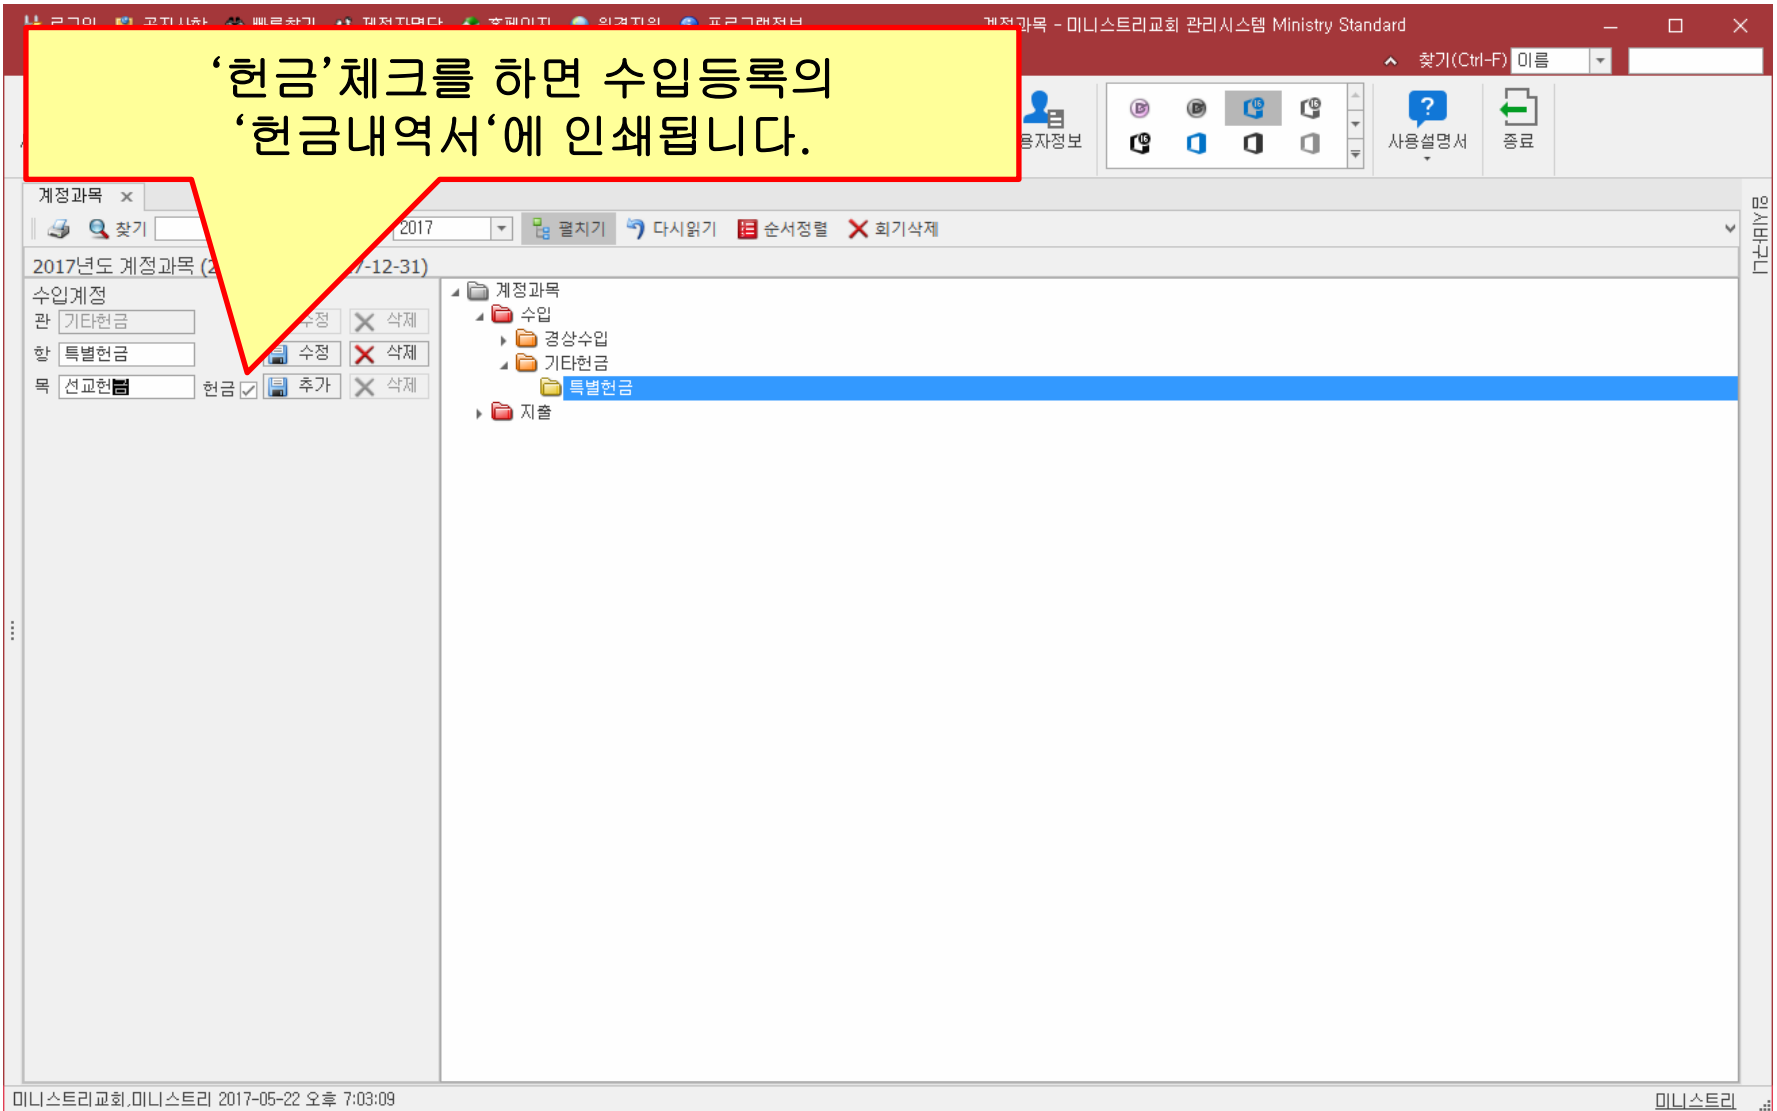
계정과목 - 미니스트리교회 관리시스템 Ministry Standard

찾기(Ctrl-F) 이름

‘헌금’체크를 하면 수입등록의 ‘헌금내역서‘에 인쇄됩니다.

용자정보

사용설명서

종료

계정과목 ×

찾기

2017

펼치기 다시읽기 순서정렬 회기삭제

2017년도 계정과목 (2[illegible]7-12-31)

수입계정

관 기타헌금 수정 삭제

항 특별헌금 수정 삭제

목 선교헌금 헌금 추가 삭제

계정과목
수입
경상수입
기타헌금
특별헌금
지출

즐겨찾기

미니스트리교회,미니스트리 2017-05-22 오후 7:03:09

미니스트리